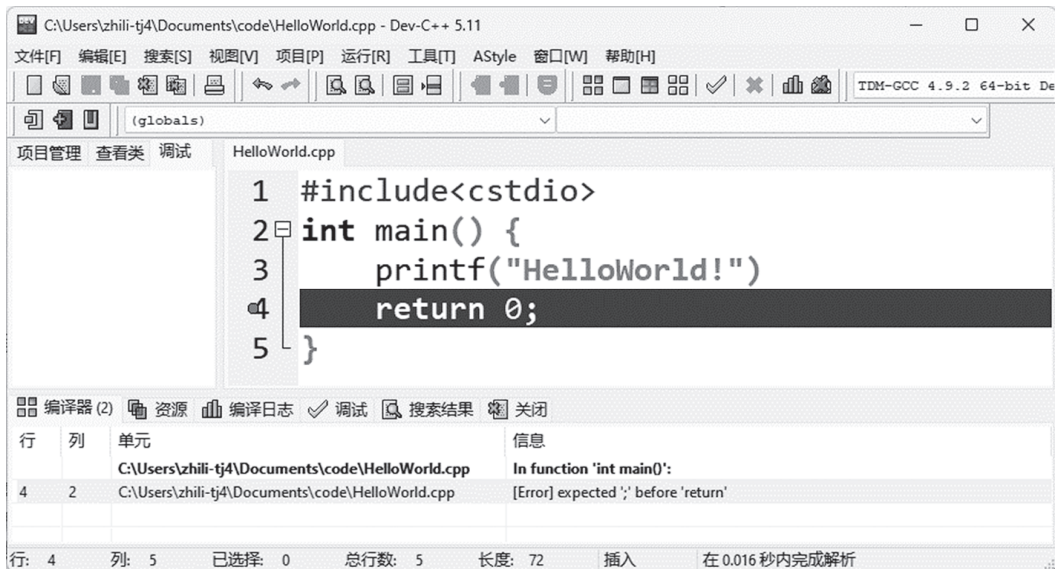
C:\Users\zhili-tj4\Documents\code\HelloWorld.cpp - Dev-C++ 5.11

文件[F] 编辑[E] 搜索[S] 视图[V] 项目[P] 运行[R] 工具[T] AStyle 窗口[W] 帮助[H]

TDM-GCC 4.9.2 64-bit De

(globals)

项目管理 查看类 调试

HelloWorld.cpp

1 #include<cstdio>
2 int main() {
3 printf("HelloWorld!")
4 return 0;
5 }

编译器 (2) 资源 编译日志 调试 搜索结果 关闭

| 行 | 列 | 单元 | 信息 |
|---|---|---|---|
| | | C:\Users\zhili-tj4\Documents\code\HelloWorld.cpp | In function 'int main()': |
| 4 | 2 | C:\Users\zhili-tj4\Documents\code\HelloWorld.cpp | [Error] expected ';' before 'return' |

行: 4 列: 5 已选择: 0 总行数: 5 长度: 72 插入 在 0.016 秒内完成解析